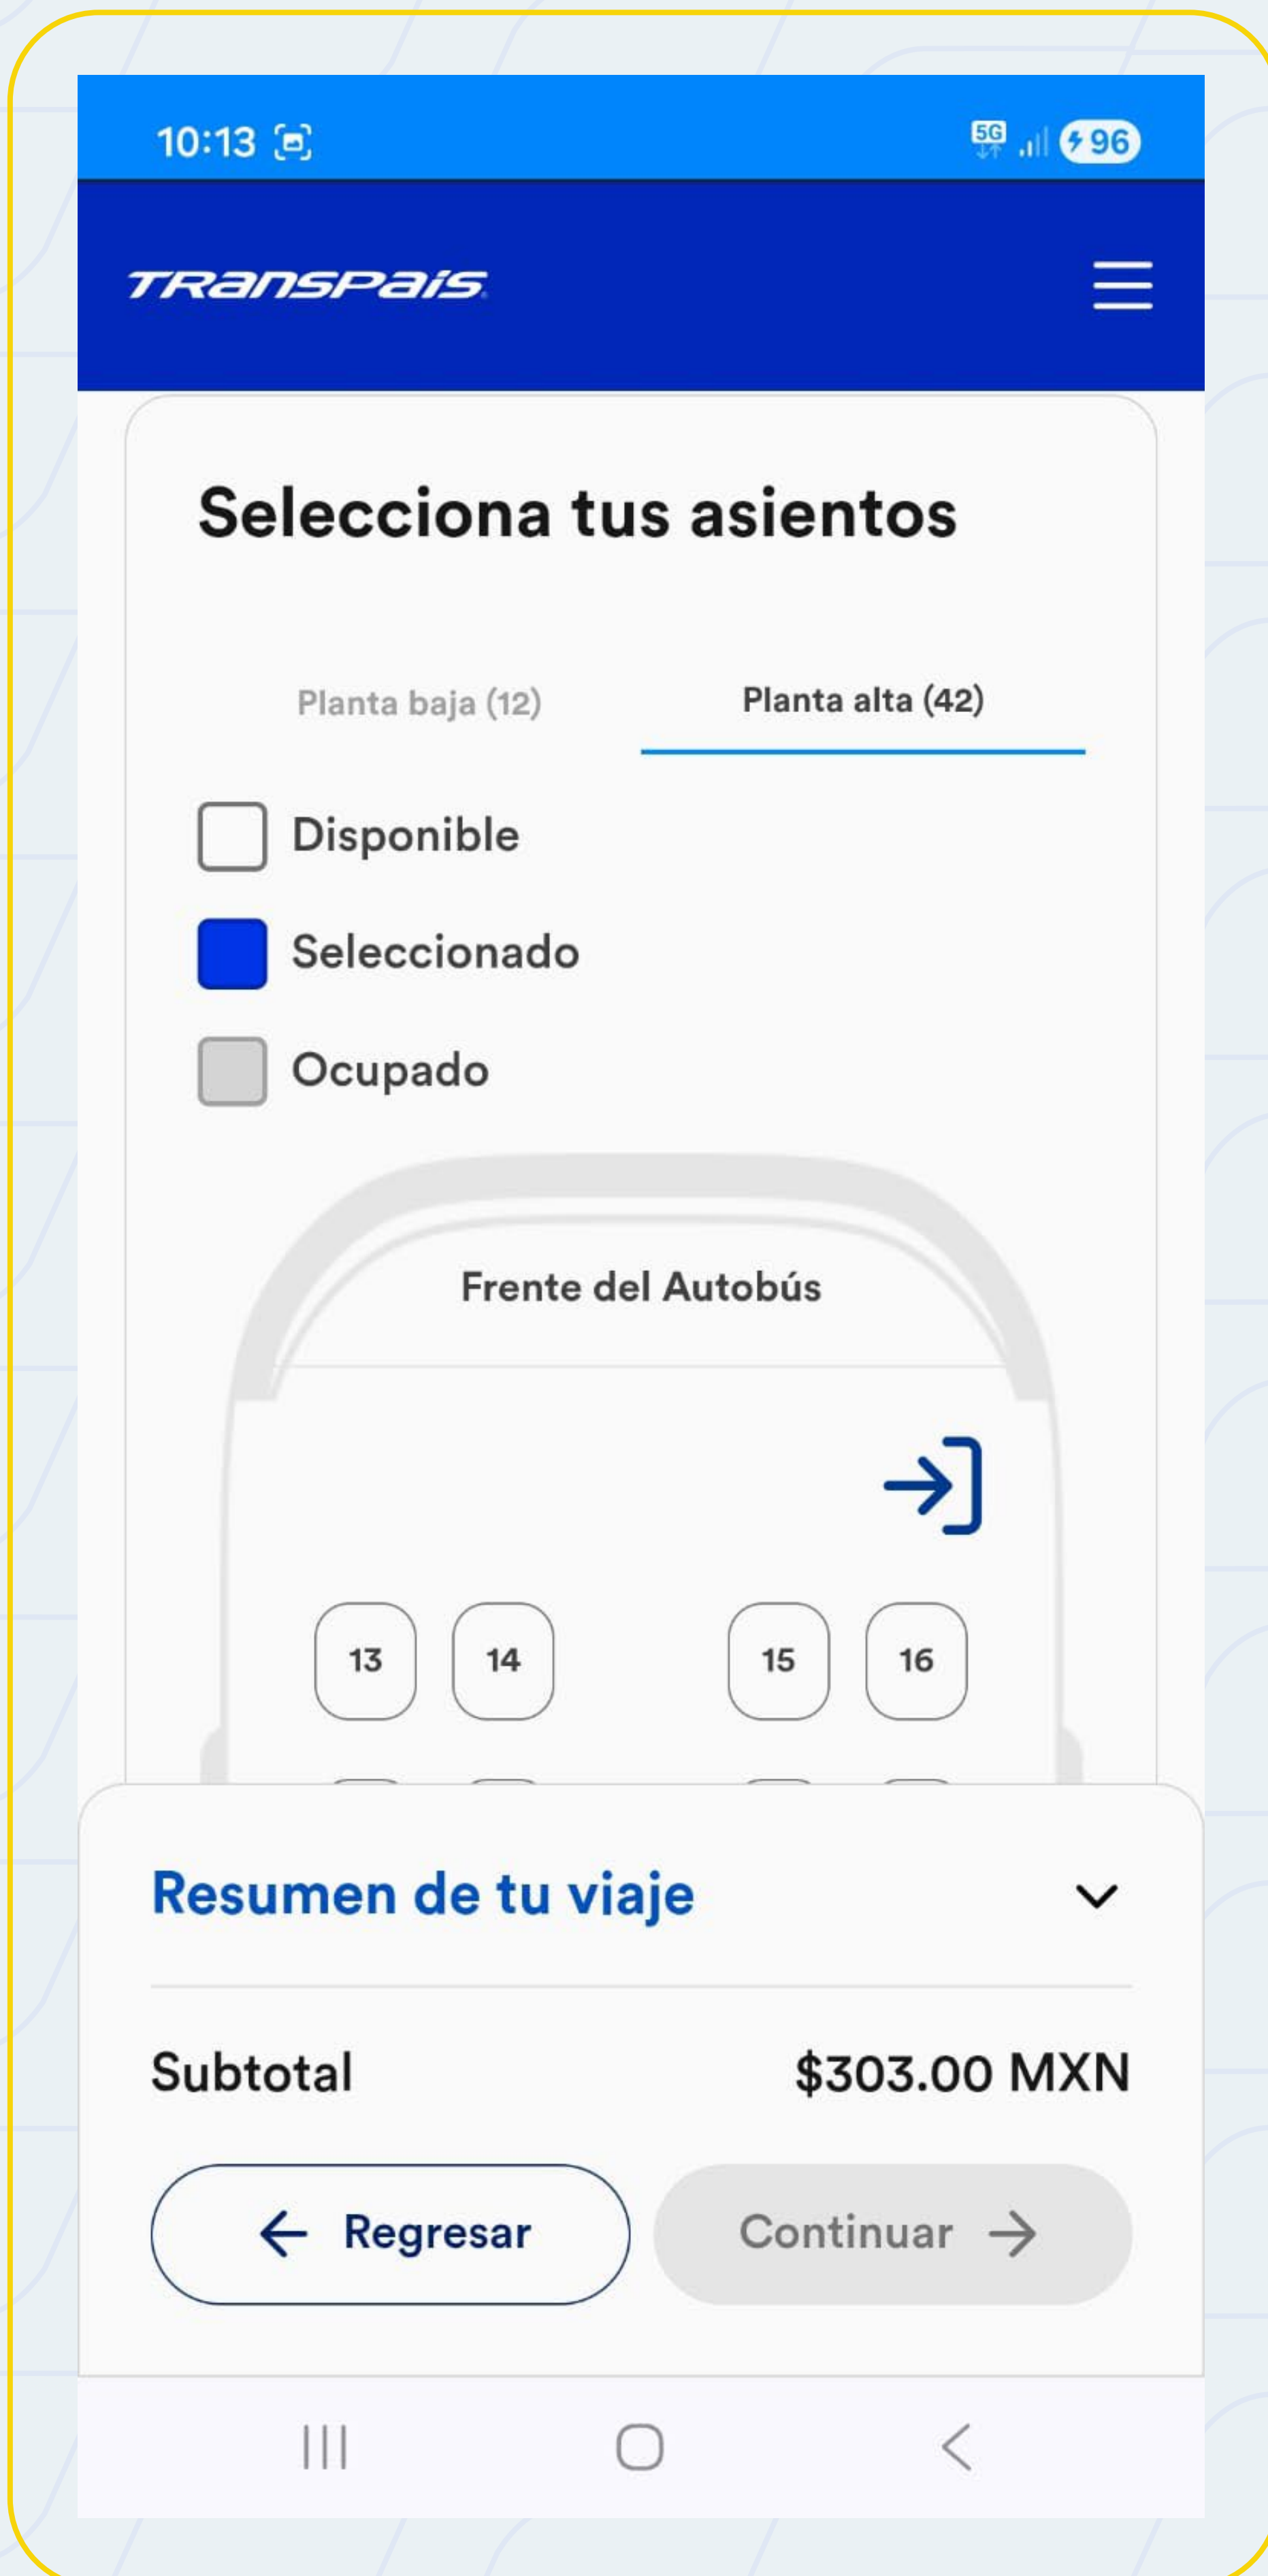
10:13

5G 96

TRANSPAIS

Selecciona tus asientos

Planta baja (12)

Planta alta (42)

Disponible

Seleccionado

Ocupado

Frente del Autobús

13 14 15 16

Resumen de tu viaje

Subtotal $303.00 MXN

Regresar

Continuar